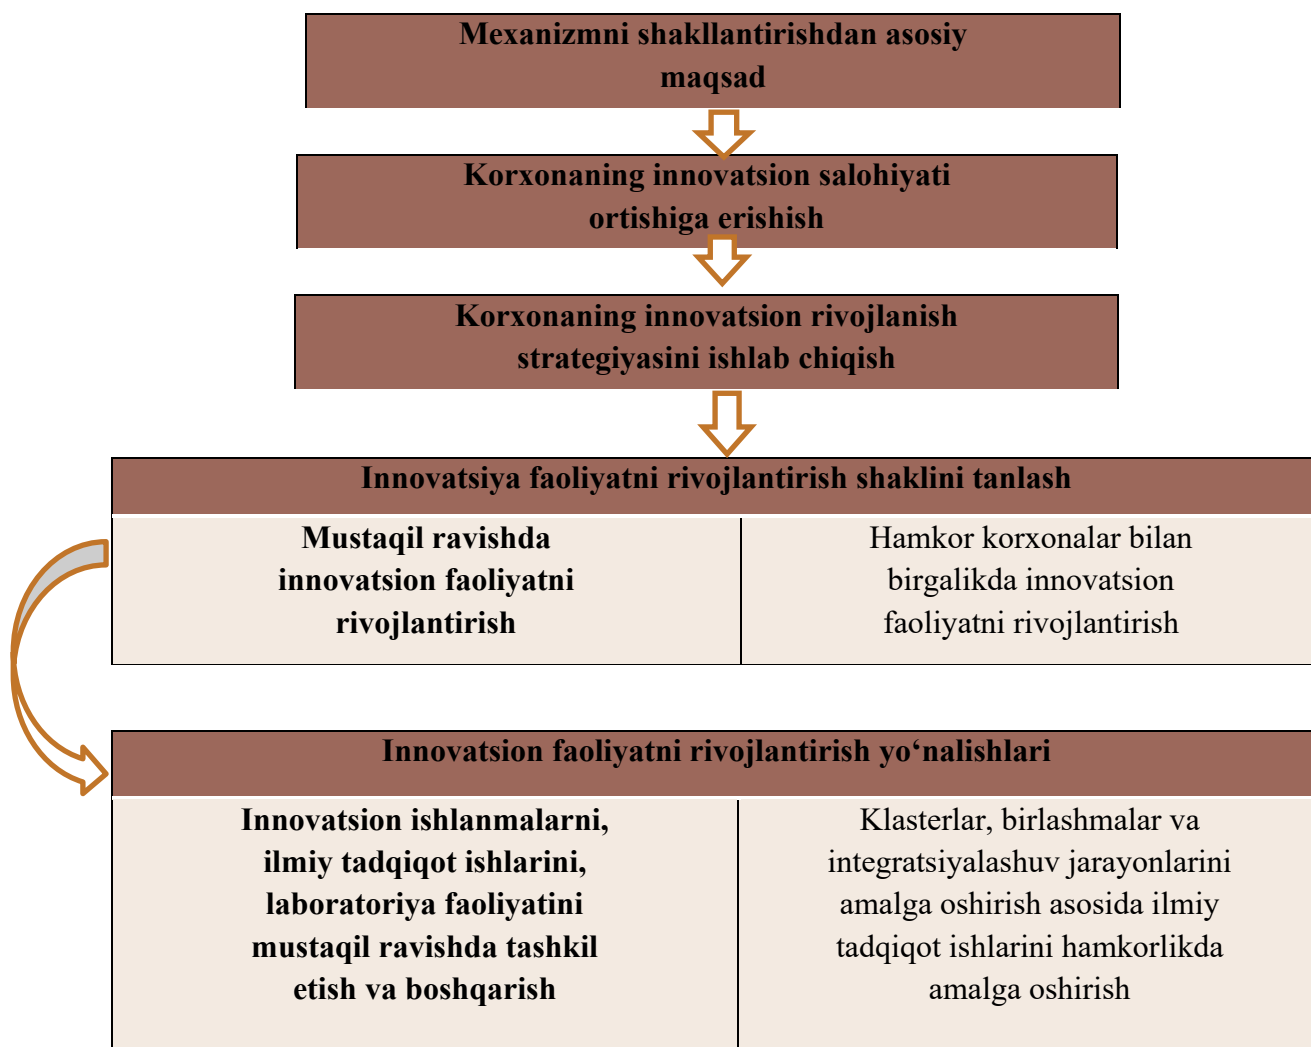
Mexanizmni shakllantirishdan asosiy maqsad

Korxonaning innovatsion salohiyati ortishiga erishish

Korxonaning innovatsion rivojlanish strategiyasini ishlab chiqish

Innovatsiya faoliyatni rivojlantirish shaklini tanlash

Mustaqil ravishda innovatsion faoliyatni rivojlantirish

Hamkor korxonalar bilan birgalikda innovatsion faoliyatni rivojlantirish

Innovatsion faoliyatni rivojlantirish yo‘nalishlari

Innovatsion ishlanmalarni, ilmiy tadqiqot ishlarini, laboratoriya faoliyatini mustaqil ravishda tashkil etish va boshqarish

Klasterlar, birlashmalar va integratsiyalashuv jarayonlarini amalga oshirish asosida ilmiy tadqiqot ishlarini hamkorlikda amalga oshirish